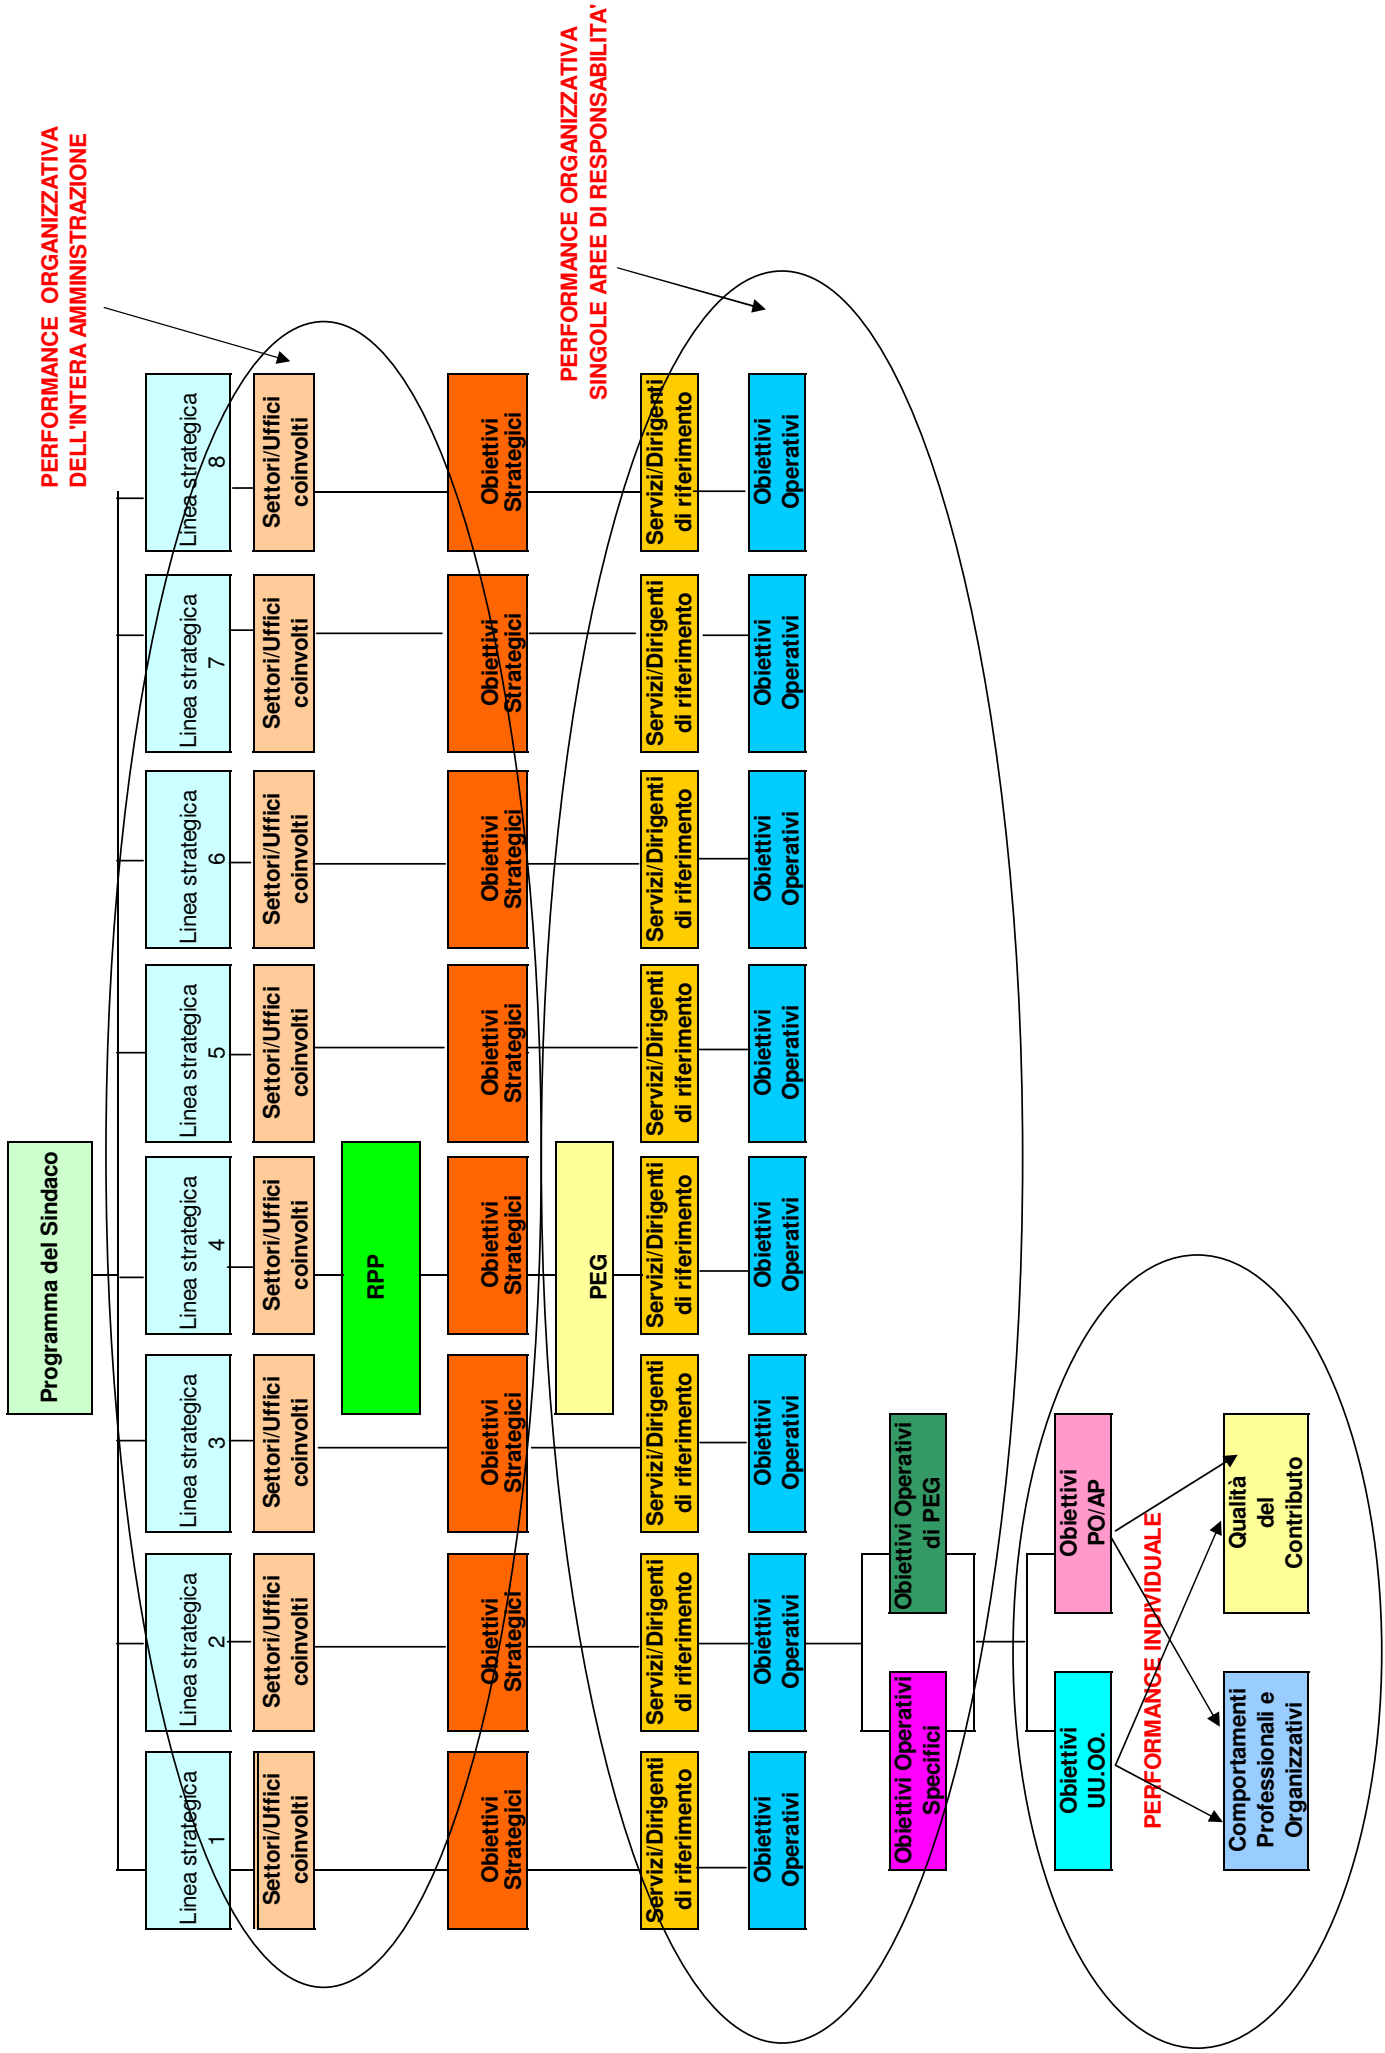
PERFORMANCE ORGANIZZATIVA DELL'INTERA AMMINISTRAZIONE

PERFORMANCE ORGANIZZATIVA SINGOLE AREE DI RESPONSABILITA'

Programma del Sindaco

Linea strategica 8
Settori/Uffici coinvolti
Obiettivi Strategici
Servizi/Dirigenti di riferimento
Obiettivi Operativi

Linea strategica 7
Settori/Uffici coinvolti
Obiettivi Strategici
Servizi/Dirigenti di riferimento
Obiettivi Operativi

Linea strategica 6
Settori/Uffici coinvolti
Obiettivi Strategici
Servizi/Dirigenti di riferimento
Obiettivi Operativi

Linea strategica 5
Settori/Uffici coinvolti
Obiettivi Strategici
Servizi/Dirigenti di riferimento
Obiettivi Operativi

Linea strategica 4
Settori/Uffici coinvolti
RPP
Obiettivi Strategici
PEG
Servizi/Dirigenti di riferimento
Obiettivi Operativi

Linea strategica 3
Settori/Uffici coinvolti
Obiettivi Strategici
Servizi/Dirigenti di riferimento
Obiettivi Operativi

Linea strategica 2
Settori/Uffici coinvolti
Obiettivi Strategici
Servizi/Dirigenti di riferimento
Obiettivi Operativi

Linea strategica 1
Settori/Uffici coinvolti
Obiettivi Strategici
Servizi/Dirigenti di riferimento
Obiettivi Operativi

Obiettivi Operativi di PEG
Obiettivi Operativi Specifici

PERFORMANCE INDIVIDUALE

Obiettivi PO/AP
Obiettivi UU.OO.

Qualità del Contributo
Comportamenti Professionali e Organizzativi